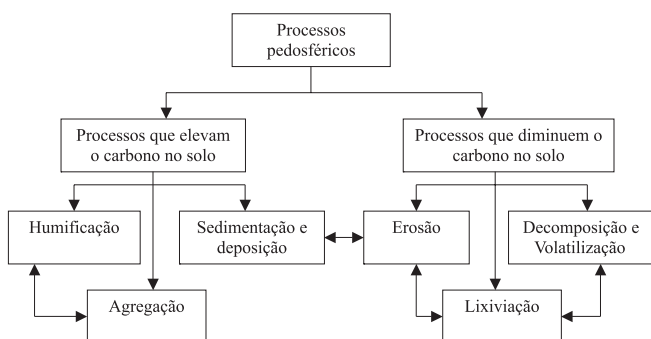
Processos pedosféricos

Processos que elevam o carbono no solo

Processos que diminuem o carbono no solo

Humificação

Sedimentação e deposição

Erosão

Decomposição e Volatilização

Agregação

Lixiviação